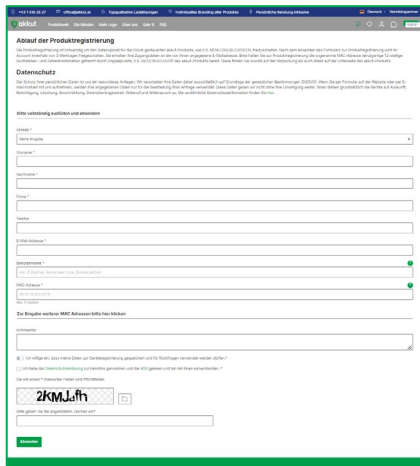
+43 1 958 26 27 · office@iskkut.at · Topqualitative Lieferungen · Individuelles Branding aller Produkte · Persönliche Beratung inklusive

Deutsch · Vertriebslogin

iskkut · Produktwelt · Die Marke · Mein Logo · Über uns · Sale % · FAQ

Ablauf der Produktregistrierung

Die Produktregistrierung ist Voraussetzung um den Datenzugriff für das Gerät gewährleisten. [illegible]

Datenschutz

Der Schutz Ihrer persönlichen Daten ist uns ein besonderes Anliegen. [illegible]

Bitte vollständig ausfüllen und absenden

Anrede *
Keine Angabe

Vorname *

Nachname *

Firma *

Telefon

E-Mail-Adresse *

Seriennummer *

MAC-Adresse *

Zur Eingabe weiterer MAC Adressen bitte hier klicken

Kommentar

Ich willige ein, dass meine Daten zur Geräteregistrierung gespeichert und für Rückfragen verwendet werden dürfen *

Ich habe die Datenschutzerklärung zur Kenntnis genommen und die AGB gelesen und bin mit ihnen einverstanden. *

2KMJ4h

Bitte geben Sie die angezeigten Zeichen ein *

Absenden